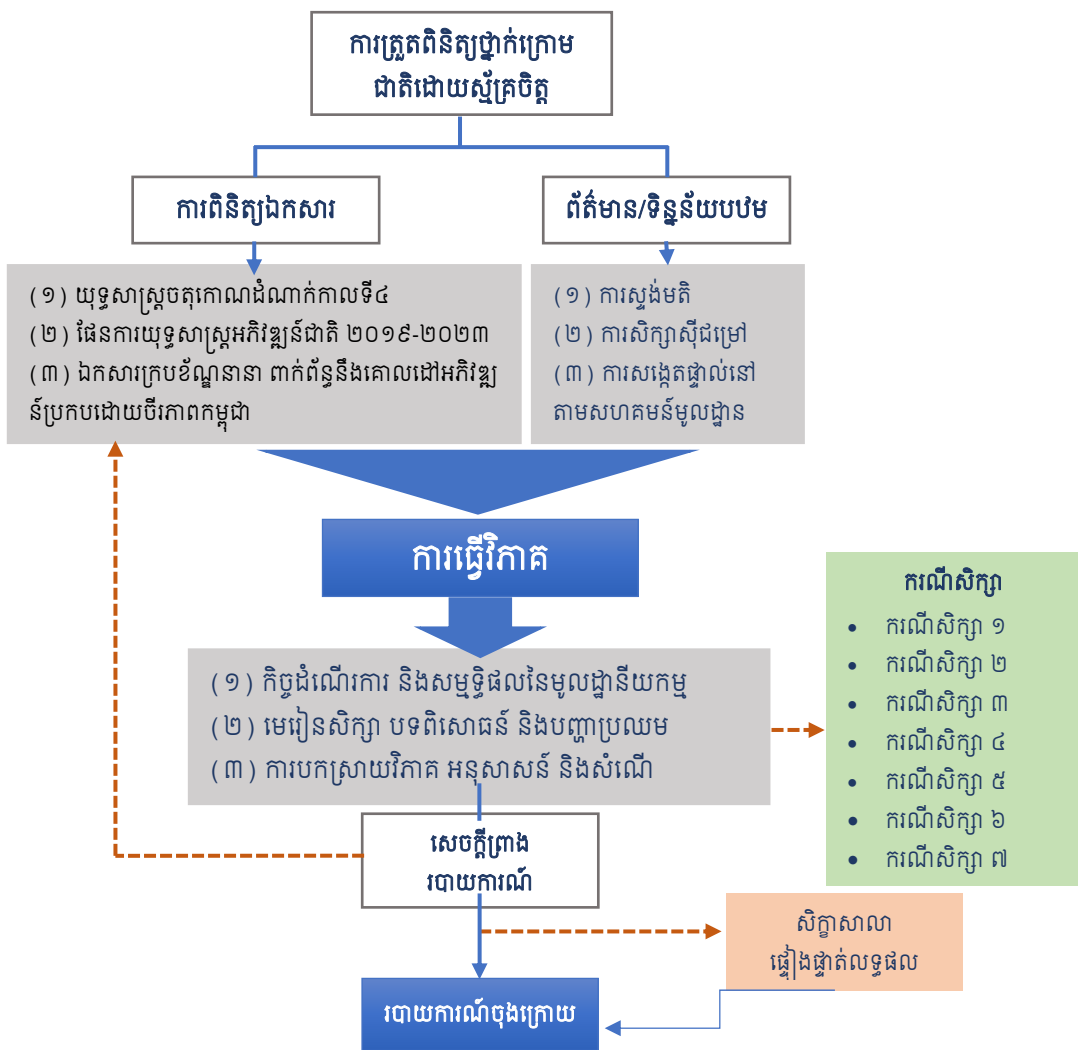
ការត្រួតពិនិត្យថ្នាក់ក្រោម ជាតិដោយស្ម័គ្រចិត្ត

ការពិនិត្យឯកសារ

ព័ត៌មាន/ទិន្នន័យបឋម

(១) យុទ្ធសាស្ត្រចតុកោណដំណាក់កាលទី៤
(២) ផែនការយុទ្ធសាស្ត្រអភិវឌ្ឍន៍ជាតិ ២០១៩-២០២៣
(៣) ឯកសារក្របខ័ណ្ឌនានា ពាក់ព័ន្ធនឹងគោលដៅអភិវឌ្ឍន៍ប្រកបដោយចីរភាពកម្ពុជា

(១) ការស្ទង់មតិ
(២) ការសិក្សាស៊ីជម្រៅ
(៣) ការសង្កេតផ្ទាល់នៅតាមសហគមន៍មូលដ្ឋាន

ការធ្វើវិភាគ

(១) កិច្ចដំណើរការ និងសម្ពទ្ធិផលនៃមូលដ្ឋានីយកម្ម
(២) មេរៀនសិក្សា បទពិសោធន៍ និងបញ្ហាប្រឈម
(៣) ការបកស្រាយវិភាគ អនុសាសន៍ និងសំណើ

ករណីសិក្សា
• ករណីសិក្សា ១
• ករណីសិក្សា ២
• ករណីសិក្សា ៣
• ករណីសិក្សា ៤
• ករណីសិក្សា ៥
• ករណីសិក្សា ៦
• ករណីសិក្សា ៧

សេចក្តីព្រាង របាយការណ៍

សិក្ខាសាលា ផ្ទៀងផ្ទាត់លទ្ធផល

របាយការណ៍ចុងក្រោយ